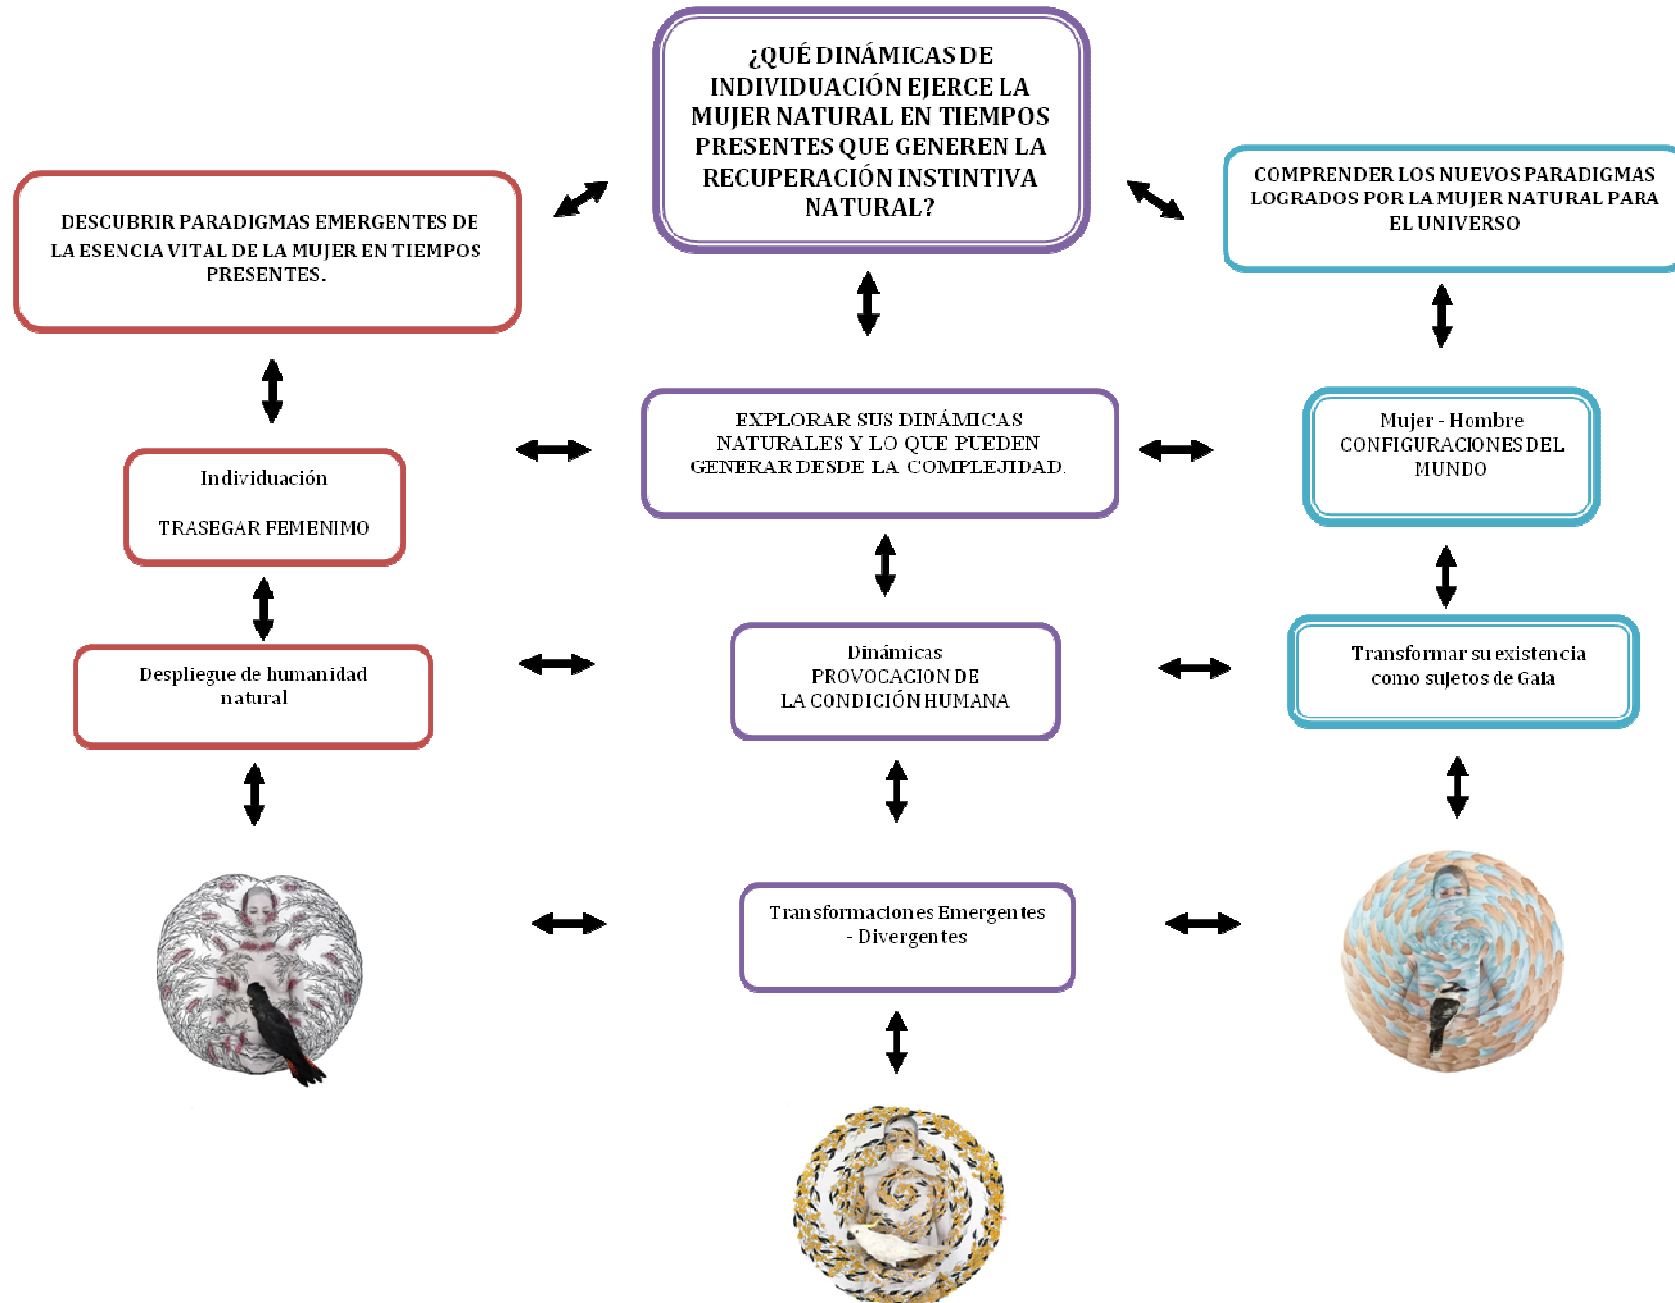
¿QUÉ DINÁMICAS DE INDIVIDUACIÓN EJERCE LA MUJER NATURAL EN TIEMPOS PRESENTES QUE GENEREN LA RECUPERACIÓN INSTINTIVA NATURAL?

DESCUBRIR PARADIGMAS EMERGENTES DE LA ESENCIA VITAL DE LA MUJER EN TIEMPOS PRESENTES.

COMPRENDER LOS NUEVOS PARADIGMAS LOGRADOS POR LA MUJER NATURAL PARA EL UNIVERSO

Individuación

TRASEGAR FEMENIMO

EXPLORAR SUS DINÁMICAS NATURALES Y LO QUE PUEDEN GENERAR DESDE LA COMPLEJIDAD.

Mujer - Hombre
CONFIGURACIONES DEL MUNDO

Despliegue de humanidad natural

Dinámicas
PROVOCACION DE
LA CONDICIÓN HUMANA

Transformar su existencia como sujetos de Gaia

Transformaciones Emergentes - Divergentes